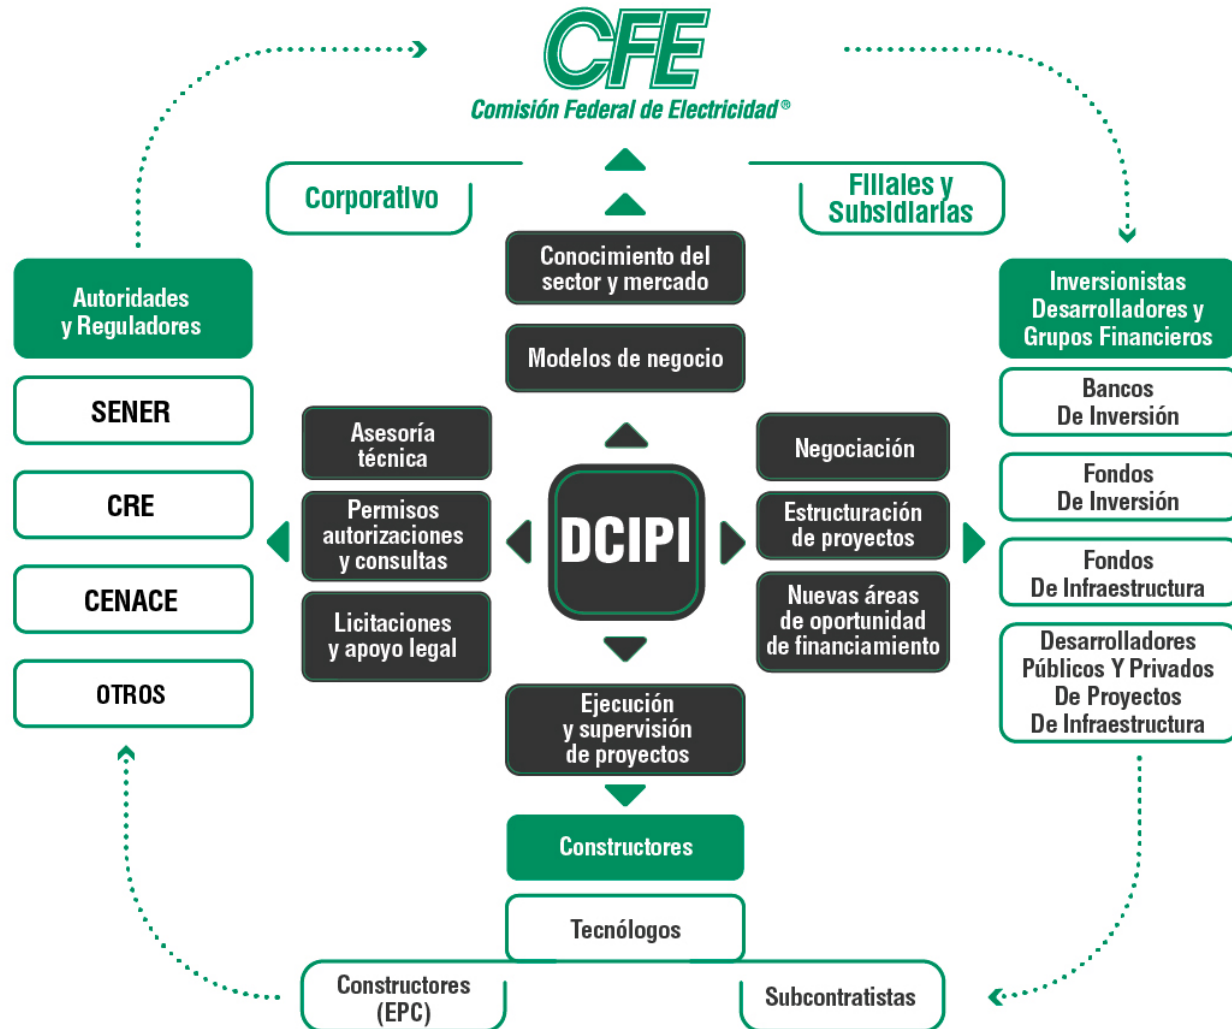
CFE
Comisión Federal de Electricidad®

Corporativo

Filiales y Subsidiarias

Conocimiento del sector y mercado

Modelos de negocio

Autoridades y Reguladores

SENER

CRE

CENACE

OTROS

Asesoría técnica

Permisos autorizaciones y consultas

Licitaciones y apoyo legal

DCIPI

Negociación

Estructuración de proyectos

Nuevas áreas de oportunidad de financiamiento

Inversionistas Desarrolladores y Grupos Financieros

Bancos De Inversión

Fondos De Inversión

Fondos De Infraestructura

Desarrolladores Públicos Y Privados De Proyectos De Infraestructura

Ejecución y supervisión de proyectos

Constructores

Tecnólogos

Constructores (EPC)

Subcontratistas